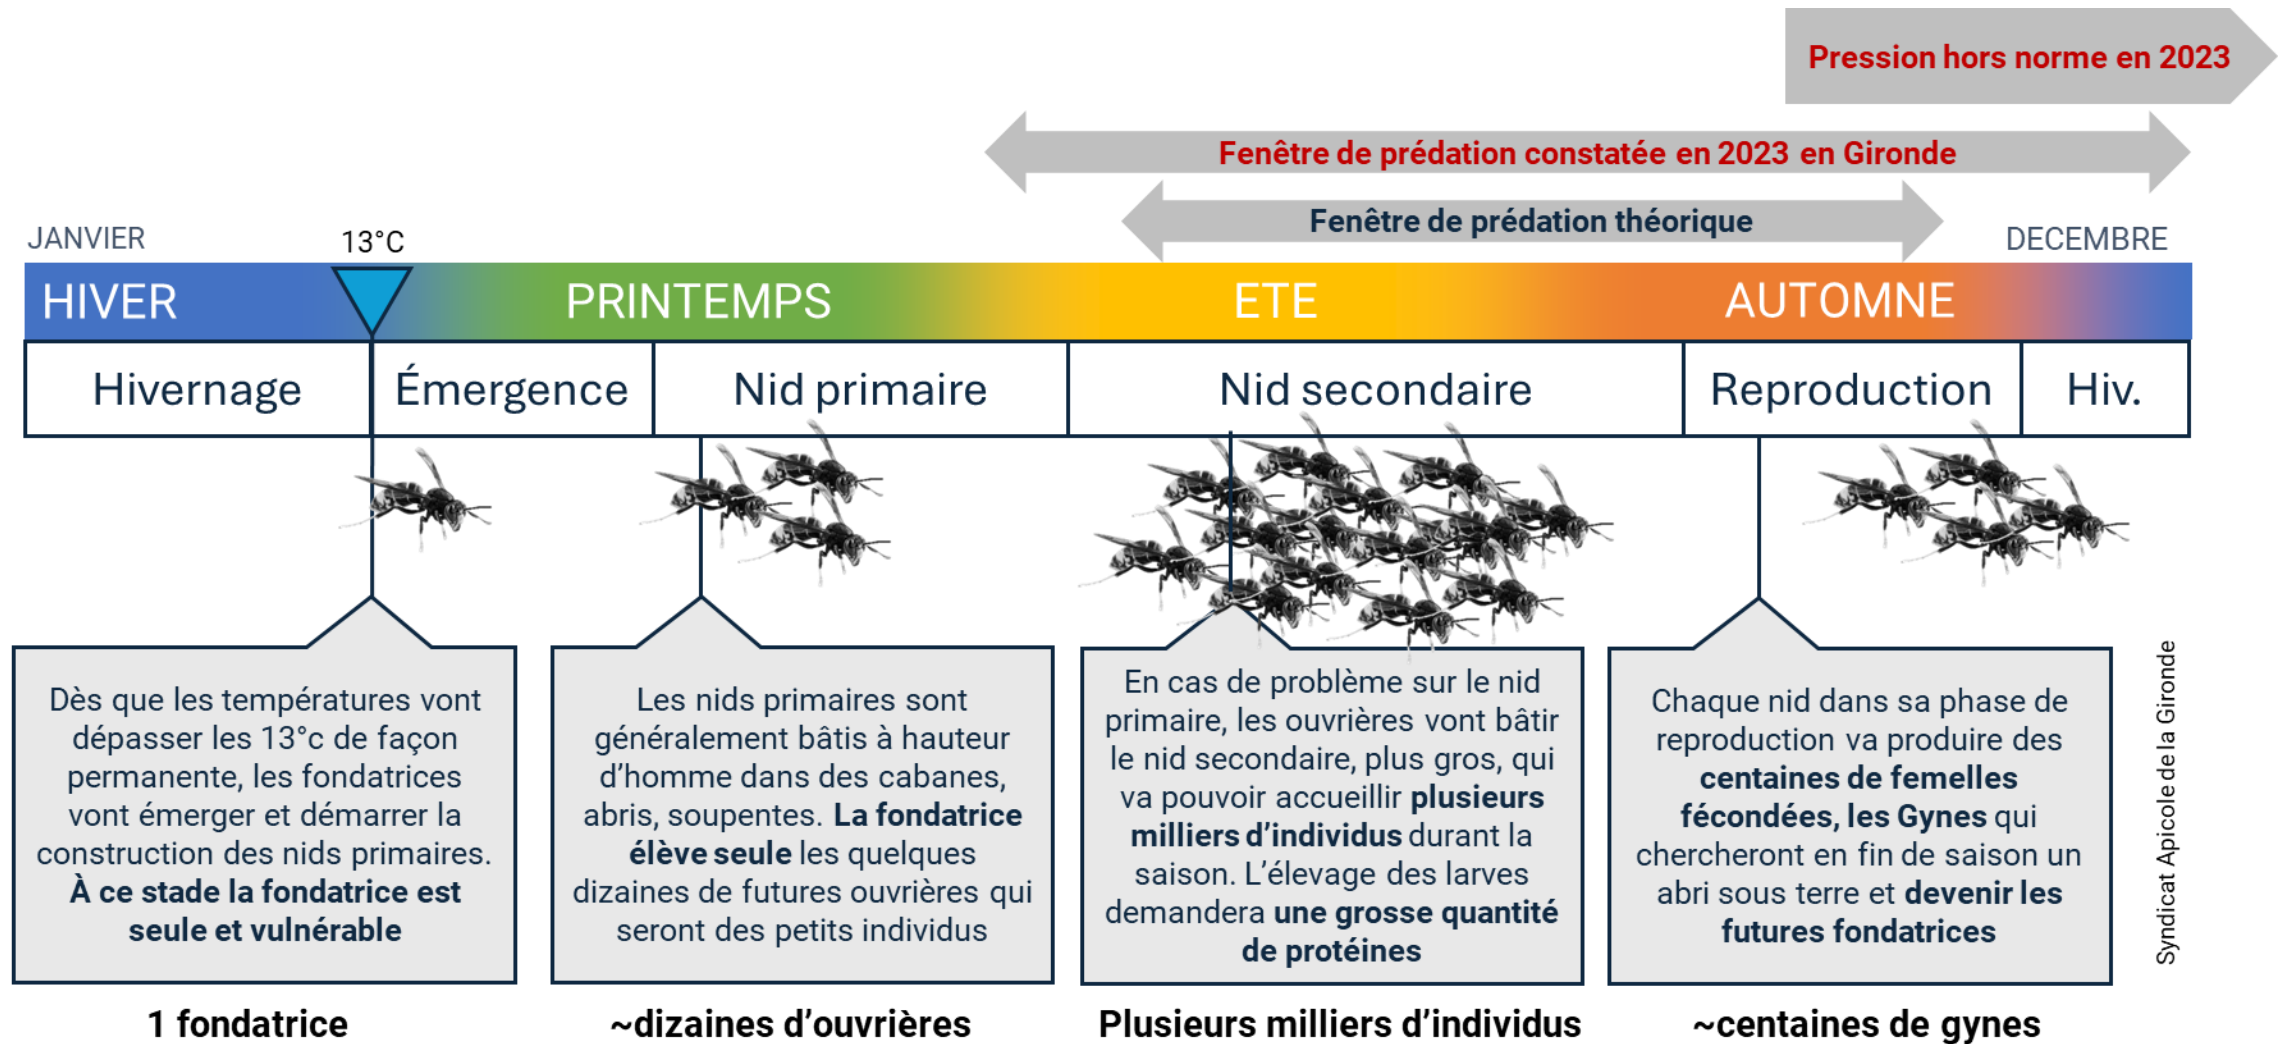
Pression hors norme en 2023

Fenêtre de prédation constatée en 2023 en Gironde

Fenêtre de prédation théorique

JANVIER

13°C

DECEMBRE

HIVER PRINTEMPS ETE AUTOMNE

Hivernage | Émergence | Nid primaire | Nid secondaire | Reproduction | Hiv.

Dès que les températures vont dépasser les 13°c de façon permanente, les fondatrices vont émerger et démarrer la construction des nids primaires. À ce stade la fondatrice est seule et vulnérable

Les nids primaires sont généralement bâtis à hauteur d'homme dans des cabanes, abris, soupentes. La fondatrice élève seule les quelques dizaines de futures ouvrières qui seront des petits individus

En cas de problème sur le nid primaire, les ouvrières vont bâtir le nid secondaire, plus gros, qui va pouvoir accueillir plusieurs milliers d'individus durant la saison. L'élevage des larves demandera une grosse quantité de protéines

Chaque nid dans sa phase de reproduction va produire des centaines de femelles fécondées, les Gynes qui chercheront en fin de saison un abri sous terre et devenir les futures fondatrices

Syndicat Apicole de la Gironde

1 fondatrice

~dizaines d'ouvrières

Plusieurs milliers d'individus

~centaines de gynes